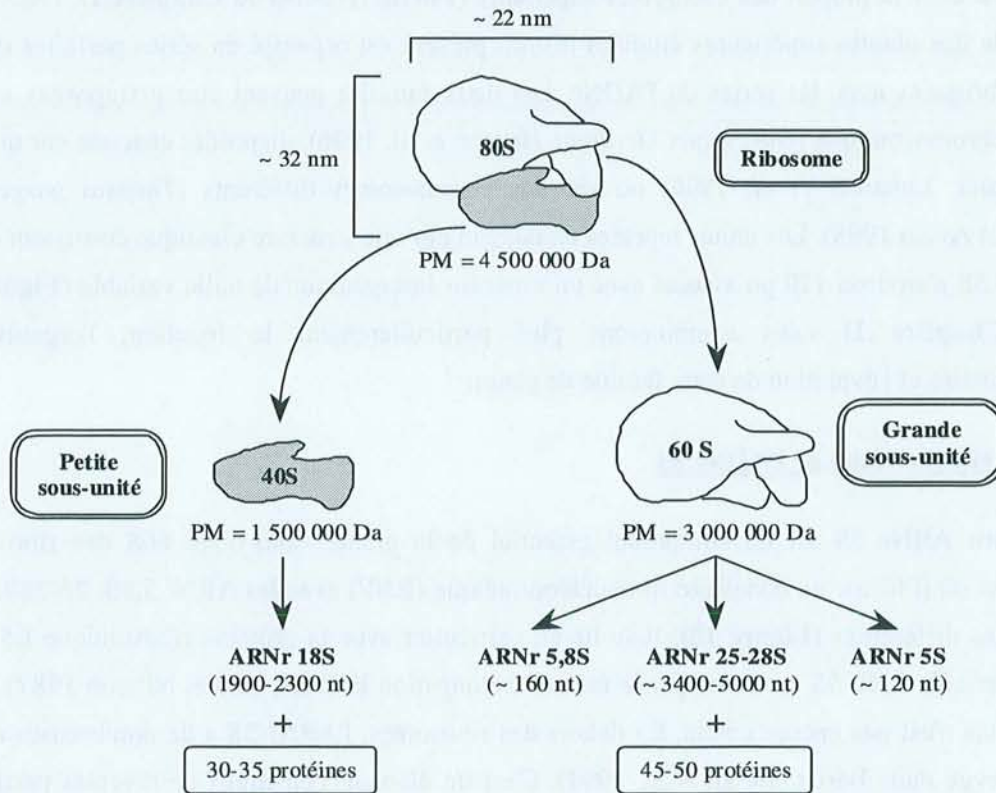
~ 22 nm

~ 32 nm

80S

Ribosome

PM = 4 500 000 Da

Petite sous-unité

40S

PM = 1 500 000 Da

60 S

Grande sous-unité

PM = 3 000 000 Da

ARNr 18S
(1900-2300 nt)

+

30-35 protéines

ARNr 5,8S
(~ 160 nt)

ARNr 25-28S
(~ 3400-5000 nt)

+

45-50 protéines

ARNr 5S
(~ 120 nt)